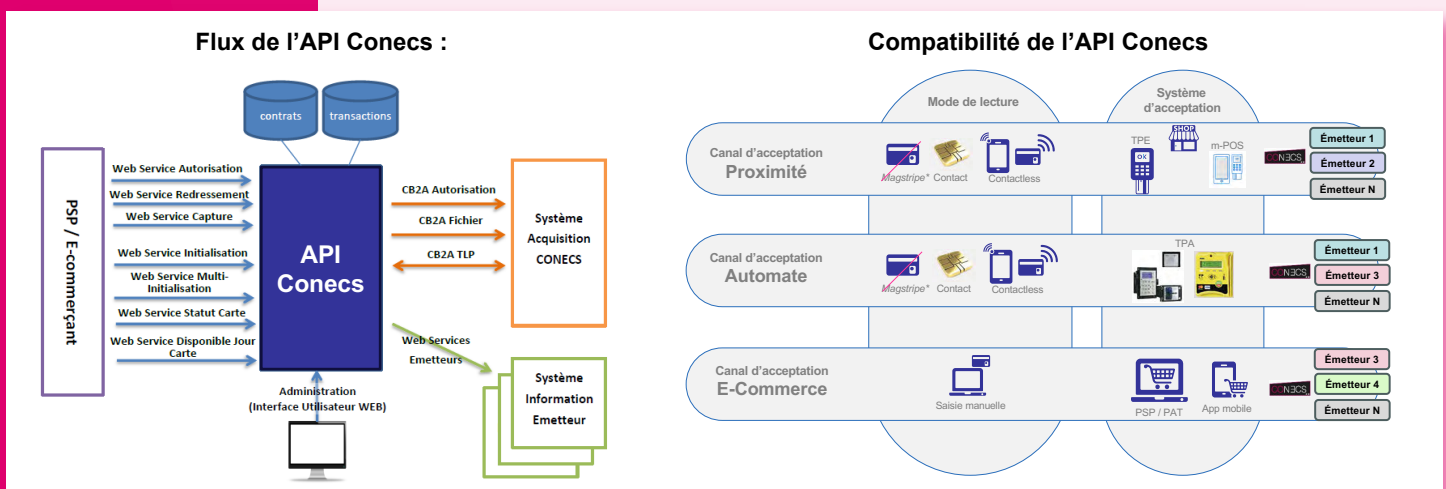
Flux de l'API Conecs :

contrats

transactions

PSP / E-commerçant

Web Service Autorisation

Web Service Redressement

Web Service Capture

Web Service Initialisation

Web Service Multi-Initialisation

Web Service Statut Carte

Web Service Disponible Jour Carte

API Conecs

CB2A Autorisation

CB2A Fichier

CB2A TLP

Système Acquisition CONECS

Web Services Emetteurs

Système Information Emetteur

Administration (Interface Utilisateur WEB)

Compatibilité de l'API Conecs

Mode de lecture

Système d'acceptation

Canal d'acceptation Proximité

Magstripe* Contact Contactless

TPE

SHOP

m-POS

CONECS

Émetteur 1

Émetteur 2

Émetteur N

Canal d'acceptation Automate

Magstripe* Contact Contactless

TPA

CONECS

Émetteur 1

Émetteur 3

Émetteur N

Canal d'acceptation E-Commerce

Saisie manuelle

PSP / PAT

App mobile

CONECS

Émetteur 3

Émetteur 4

Émetteur N